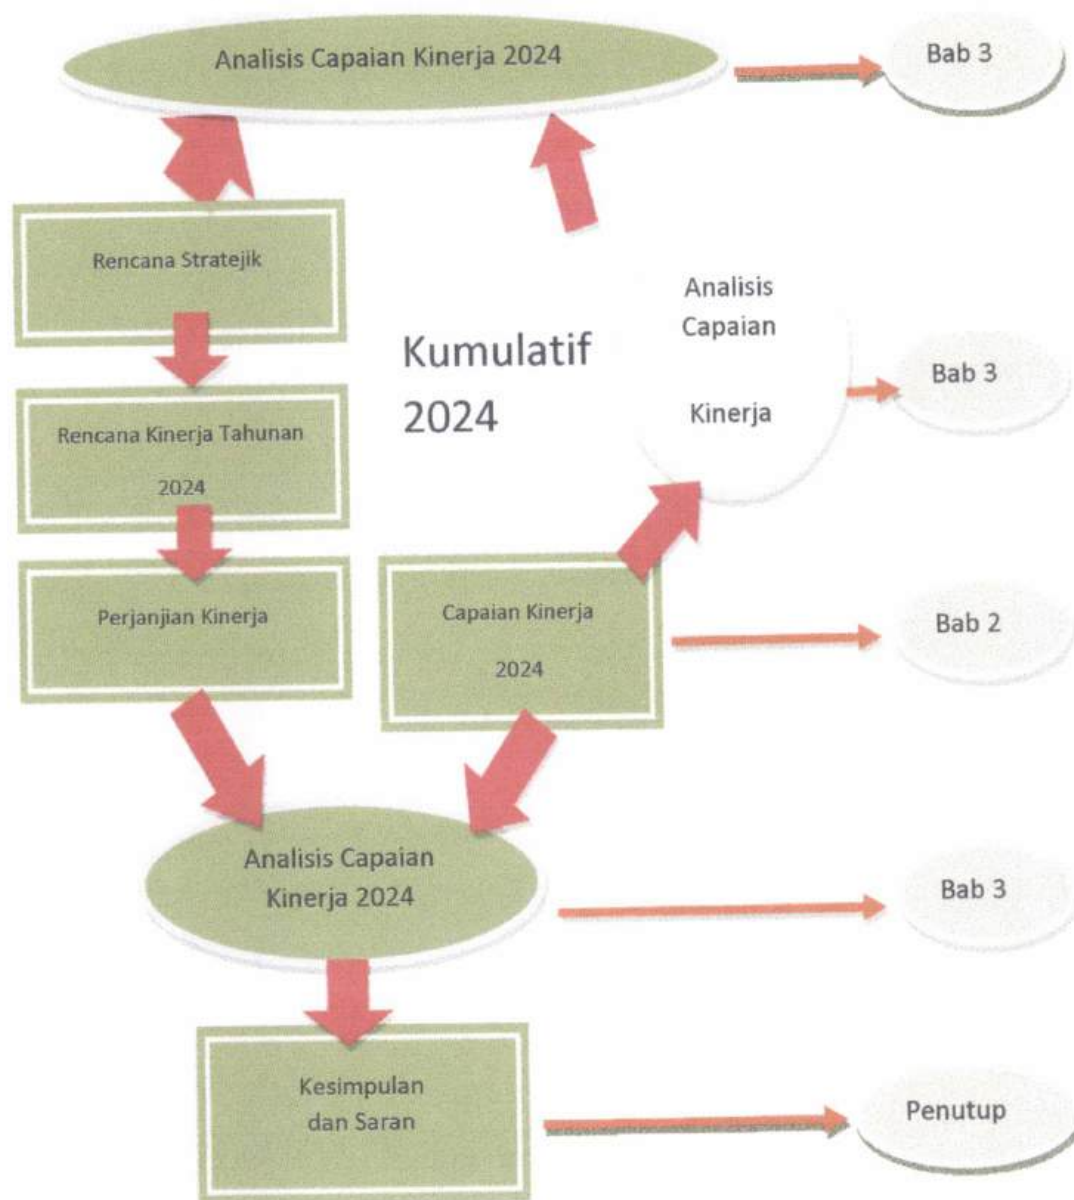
Analisis Capaian Kinerja 2024

Bab 3

Rencana Stratejik

Kumulatif 2024

Analisis Capaian Kinerja

Bab 3

Rencana Kinerja Tahunan 2024

Perjanjian Kinerja

Capaian Kinerja 2024

Bab 2

Analisis Capaian Kinerja 2024

Bab 3

Kesimpulan dan Saran

Penutup